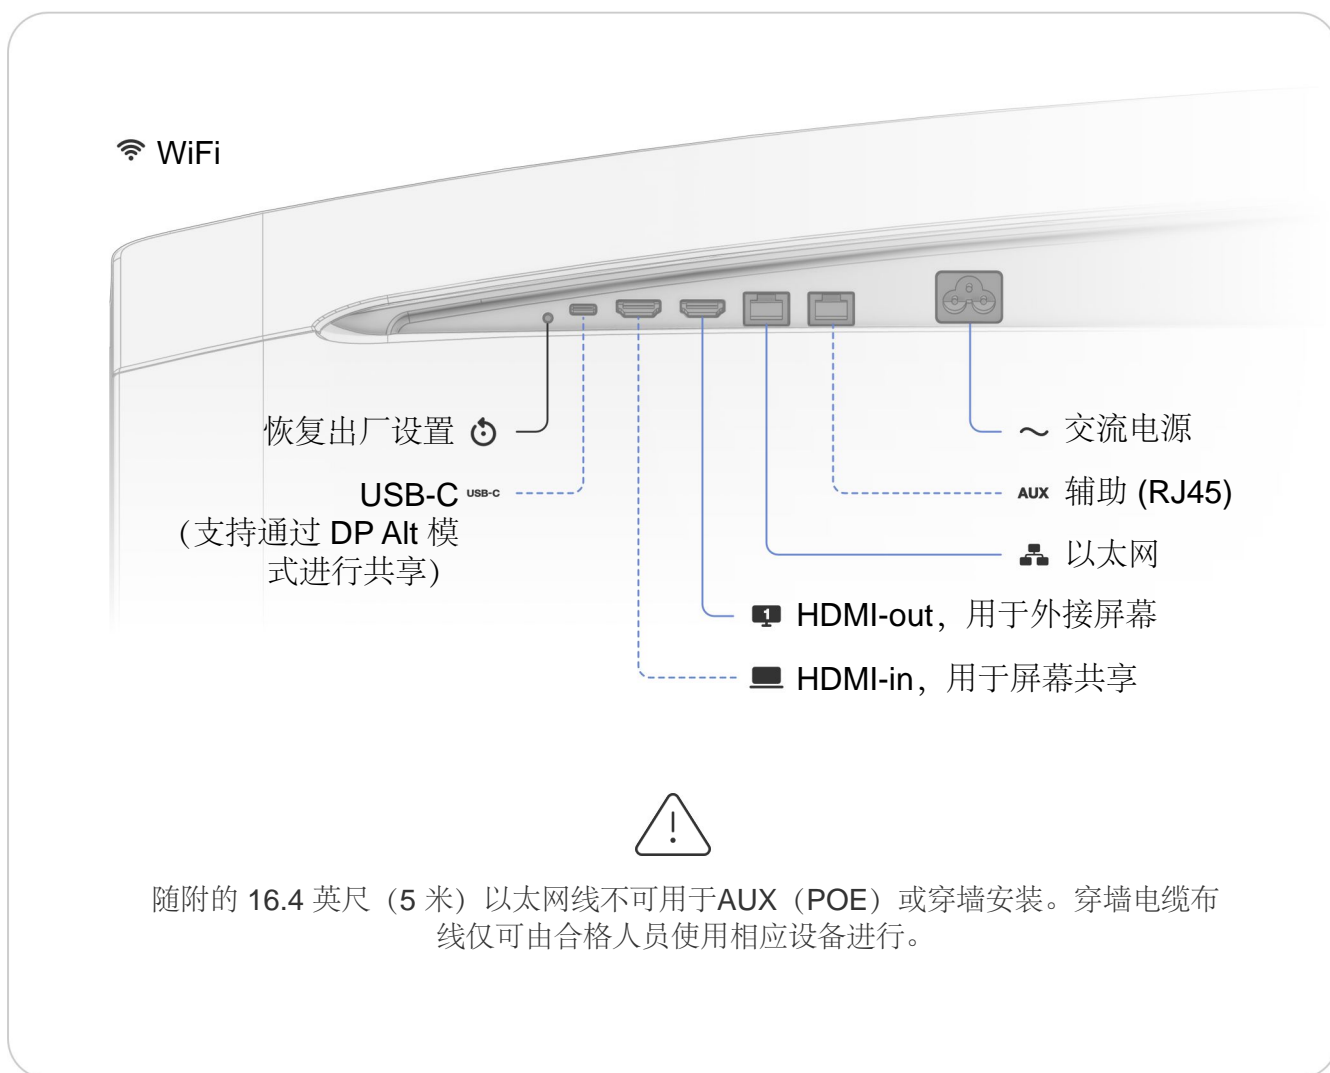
WiFi

恢复出厂设置

USB-C USB-C
(支持通过 DP Alt 模式进行共享)

～ 交流电源

AUX 辅助 (RJ45)

以太网

1 HDMI-out，用于外接屏幕

HDMI-in，用于屏幕共享

随附的 16.4 英尺（5 米）以太网线不可用于AUX（POE）或穿墙安装。穿墙电缆布线仅可由合格人员使用相应设备进行。